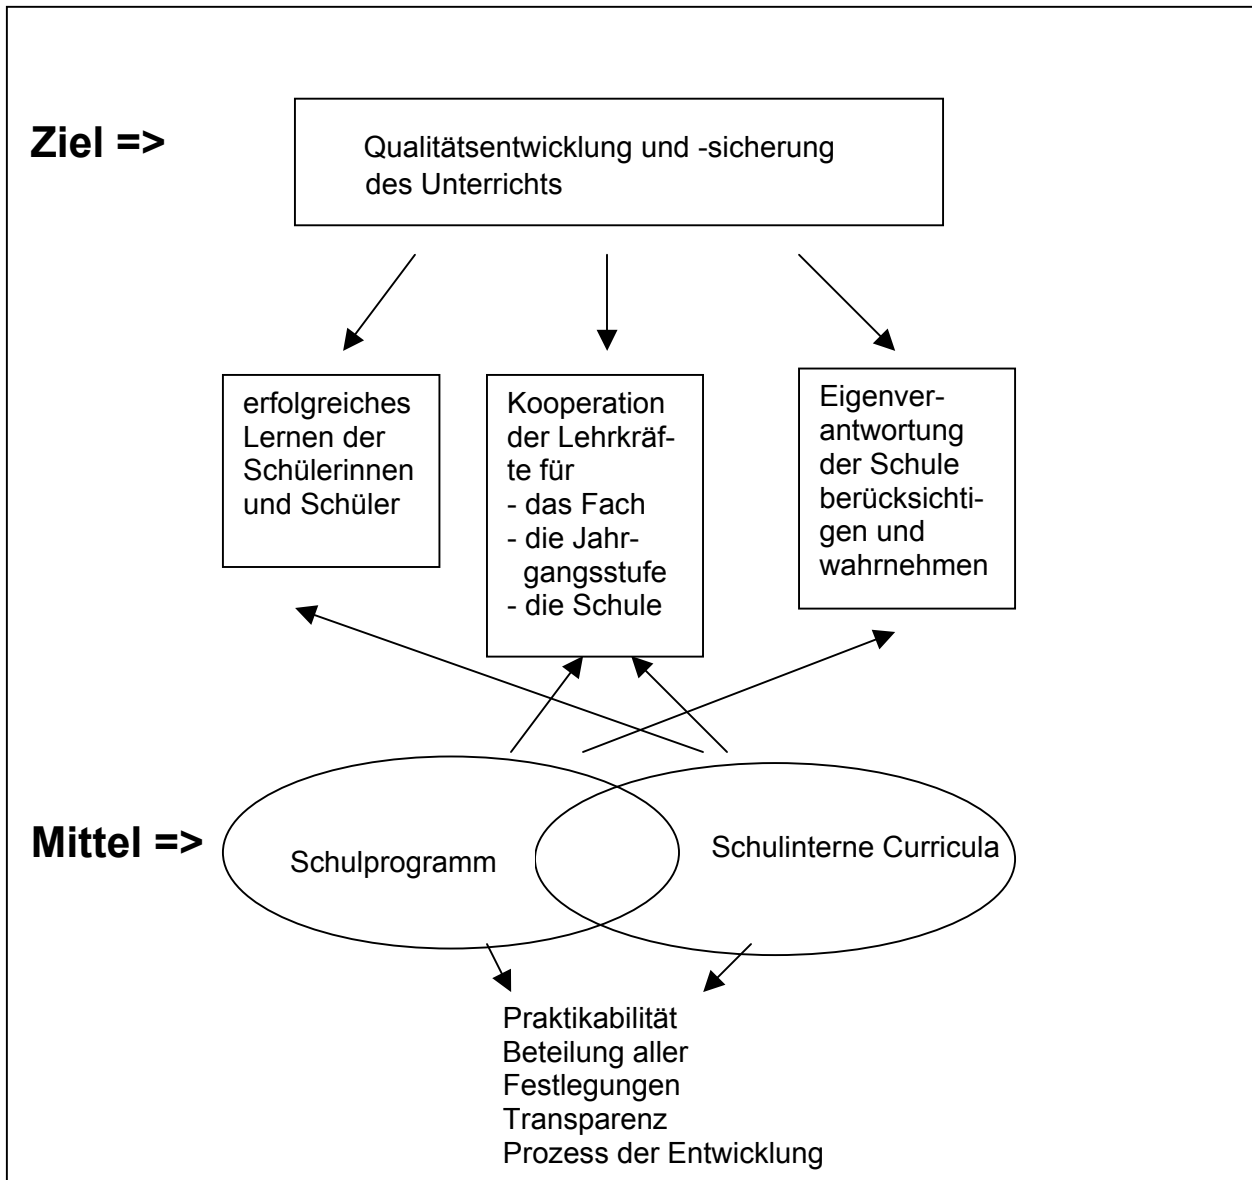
Ziel =>

Qualitätsentwicklung und -sicherung des Unterrichts

erfolgreiches Lernen der Schülerinnen und Schüler

Kooperation der Lehrkräfte für
- das Fach
- die Jahrgangsstufe
- die Schule

Eigenverantwortung der Schule berücksichtigen und wahrnehmen

Mittel =>

Schulprogramm

Schulinterne Curricula

Praktikabilität
Beteilung aller
Festlegungen
Transparenz
Prozess der Entwicklung